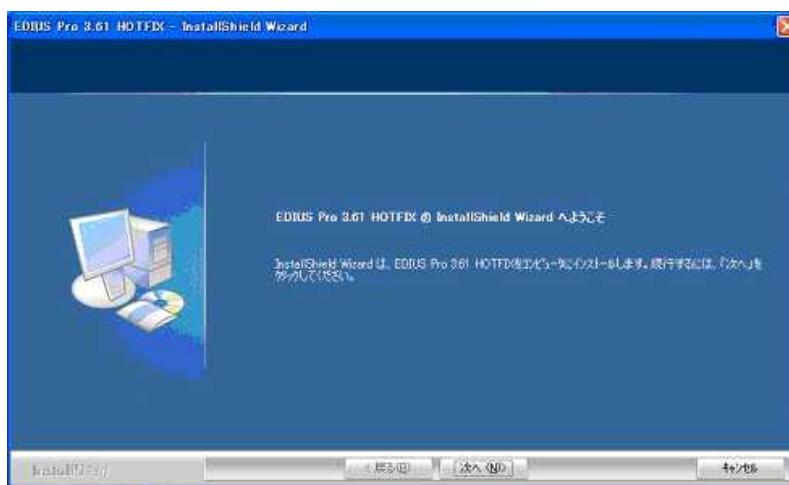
EDIUS Pro 3.61 HOTFIX - InstallShield Wizard

EDIUS Pro 3.61 HOTFIX の InstallShield Wizard へようこそ

InstallShield Wizard は、EDIUS Pro 3.61 HOTFIXをコンピュータにインストールします。続行するには、「次へ」をクリックしてください。

InstallShield

< 戻る(B)

次へ (N)>

キャンセル